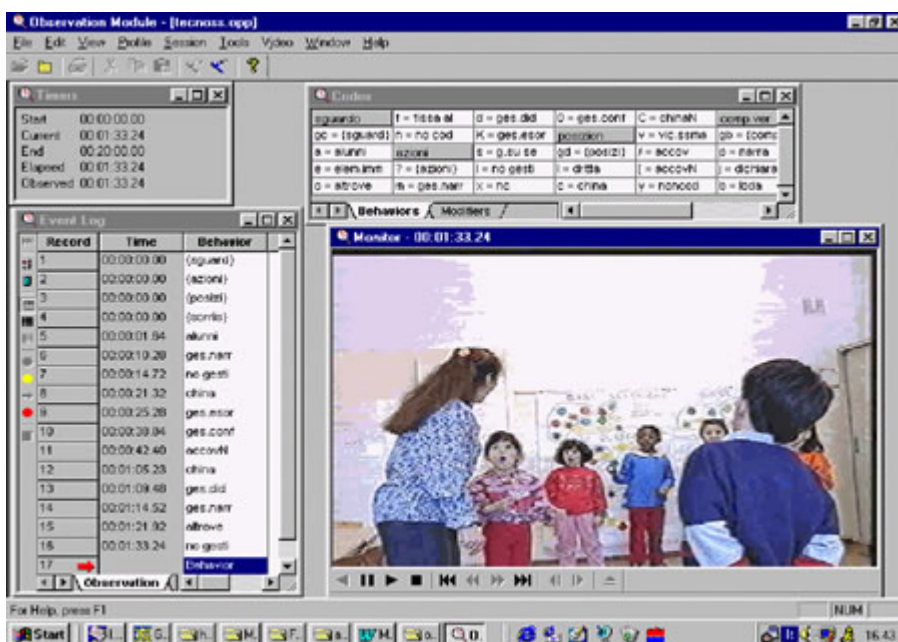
Observation Module - [tecnoss.opp]

File Edit View Profile Session Tools Video Window Help

Timers

Start 00:00:00.00
Current 00:01:33.24
End 00:20:00.00
Elapsed 00:01:33.24
Observed 00:01:33.24

Codes

| sguardo | f = fissa al | d = ges.did | O = ges.cont | C = chinaN | comp.ver |
|---|---|---|---|---|---|
| gc = (sguardi) | n = no cod | K = ges.esor | posizion | v = vic.ssma | gb = (comp |
| a = alunni | azioni | s = g.su se | gd = (posizi) | f = accov | d = narra |
| e = elem.imm | ? = (azioni) | l = no gesti | i = dritta | [ = accovN | j = dichiara |
| o = altrove | m = ges.narr | X = nc | c = china | y = noncod | b = loda |

Behaviors Modifiers

Event Log

| Record | Time | Behavior |
|---|---|---|
| 1 | 00:00:00.00 | (sguardi) |
| 2 | 00:00:00.00 | (azioni) |
| 3 | 00:00:00.00 | (posizi) |
| 4 | 00:00:00.00 | (comp) |
| 5 | 00:00:01.84 | alunni |
| 6 | 00:00:10.28 | ges.narr |
| 7 | 00:00:14.72 | no gesti |
| 8 | 00:00:21.32 | china |
| 9 | 00:00:25.28 | ges.esor |
| 10 | 00:00:38.84 | ges.conf |
| 11 | 00:00:42.40 | accovN |
| 12 | 00:01:05.28 | china |
| 13 | 00:01:09.48 | ges.did |
| 14 | 00:01:14.52 | ges.narr |
| 15 | 00:01:21.92 | altrove |
| 16 | 00:01:33.24 | no gesti |
| 17 | | Behavior |

Observation

Monitor - 00:01:33.24

For Help, press F1

NUM

Start

16.43